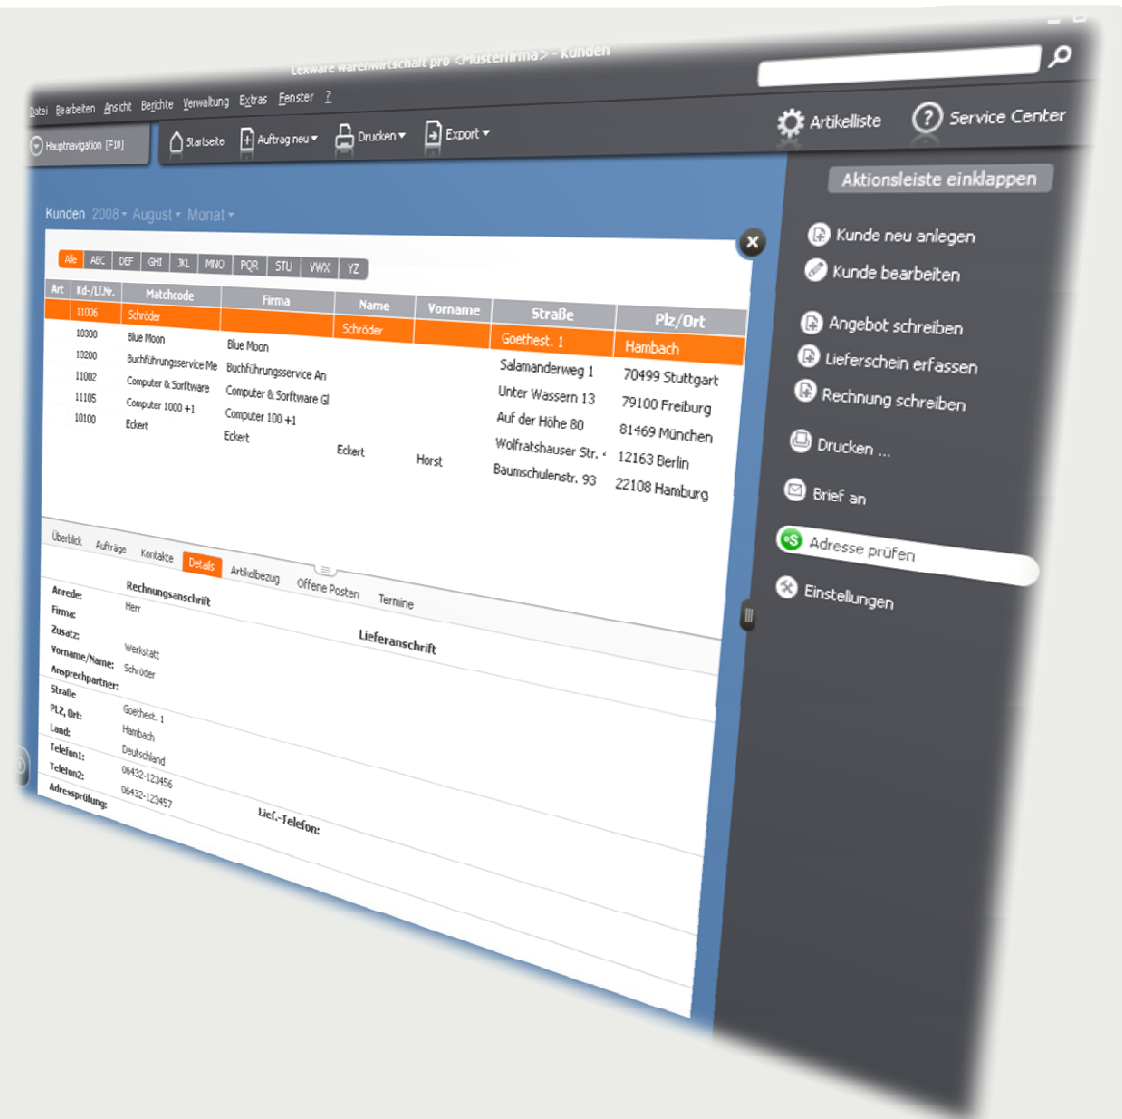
Lexware warenwirtschaft pro <Musterfirma> - Kunden

Datei Bearbeiten Ansicht Berichte Verwaltung Extras Fenster ?

Hauptnavigation [F10] Startseite Auftrag neu Drucken Export

Artikelliste Service Center

Aktionsleiste einklappen

Kunde neu anlegen
Kunde bearbeiten
Angebot schreiben
Lieferschein erfassen
Rechnung schreiben
Drucken ...
Brief an
Adresse prüfen
Einstellungen

Kunden 2008 August Monat

Alle ABC DEF GHI JKL MNO PQR STU VWX YZ

| Art | Kd-/Lf.Nr. | Matchcode | Firma | Name | Vorname | Straße | Plz/Ort |
|---|---|---|---|---|---|---|---|
| | 11006 | Schröder | | Schröder | | Goethest. 1 | Hambach |
| | 10300 | Blue Moon | Blue Moon | | | Salamanderweg 1 | 70499 Stuttgart |
| | 10200 | Buchführungsservice Me | Buchführungsservice An | | | Unter Wassern 13 | 79100 Freiburg |
| | 11002 | Computer & Software | Computer & Software GI | | | Auf der Höhe 80 | 81469 München |
| | 11105 | Computer 1000 +1 | Computer 100 +1 | | | Wolfratshauser Str. | 12163 Berlin |
| | 10100 | Eckert | Eckert | Eckert | Horst | Baumschulenstr. 93 | 22108 Hamburg |

Überblick Aufträge Kontakte Details Artikelbezug Offene Posten Termine

Rechnungsanschrift
Anrede: Herr
Firma:
Zusatz: Werkstatt
Vorname/Name: Schröder
Ansprechpartner:
Straße: Goethest. 1
PLZ, Ort: Hambach
Land: Deutschland
Telefon1: 06432-123456
Telefon2: 06432-123457
Adressprüfung:

Lieferanschrift

Lief.-Telefon: